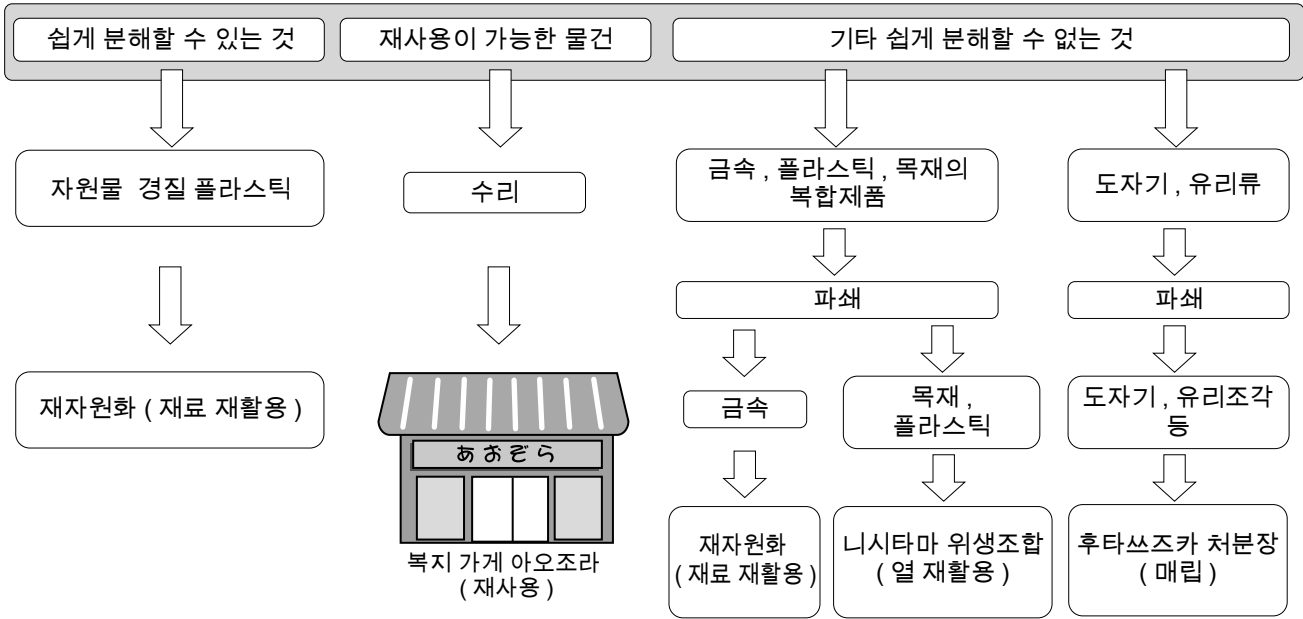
쉽게 분해할 수 있는 것
재사용이 가능한 물건
기타 쉽게 분해할 수 없는 것

자원물 경질 플라스틱
재자원화 ( 재료 재활용 )

수리
あおぞら
복지 가게 아오조라 ( 재사용 )

금속 , 플라스틱 , 목재의 복합제품
파쇄
금속
재자원화 ( 재료 재활용 )
목재 , 플라스틱
니시타마 위생조합 ( 열 재활용 )

도자기 , 유리류
파쇄
도자기 , 유리조각 등
후타쓰즈카 처분장 ( 매립 )